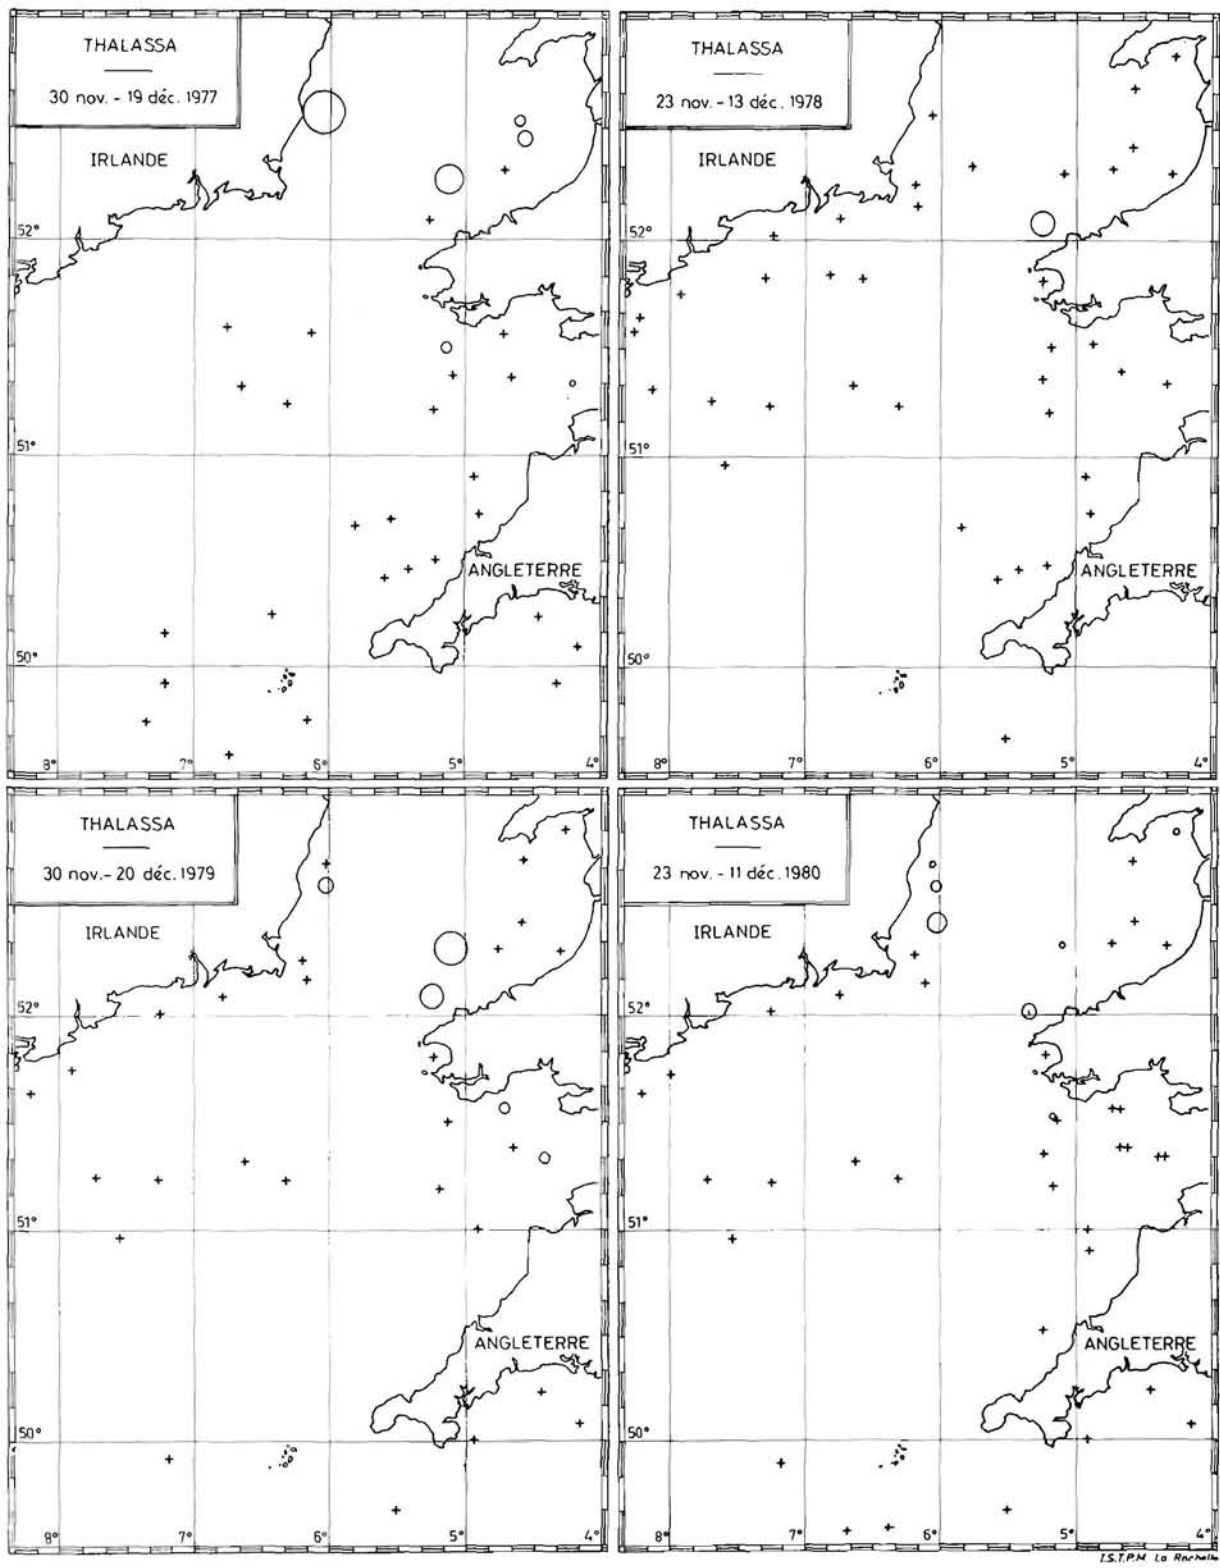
THALASSA

30 nov. - 19 déc. 1977

IRLANDE

52°

51°

ANGLETERRE

50°

8° 7° 6° 5° 4°

THALASSA

23 nov. - 13 déc. 1978

IRLANDE

52°

51°

ANGLETERRE

50°

8° 7° 6° 5° 4°

THALASSA

30 nov. - 20 déc. 1979

IRLANDE

52°

51°

ANGLETERRE

50°

8° 7° 6° 5° 4°

THALASSA

23 nov. - 11 déc. 1980

IRLANDE

52°

51°

ANGLETERRE

50°

8° 7° 6° 5° 4°

I.S.T.P.M La Rochelle